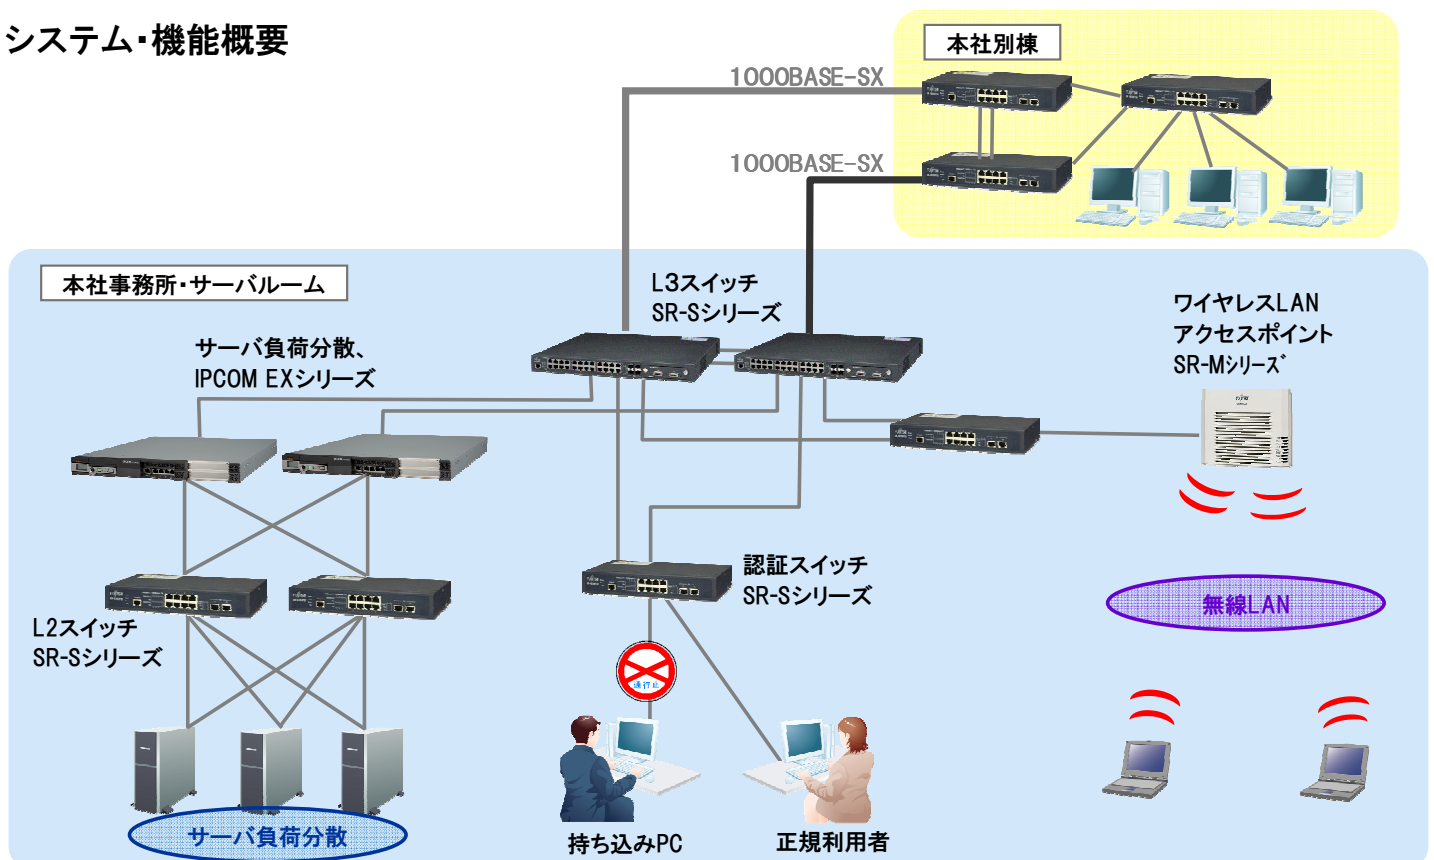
システム・機能概要

本社別棟

1000BASE-SX

1000BASE-SX

本社事務所・サーバルーム

L3スイッチ
SR-Sシリーズ

ワイヤレスLAN
アクセスポイント
SR-Mシリーズ

サーバ負荷分散、
IPCOM EXシリーズ

認証スイッチ
SR-Sシリーズ

無線LAN

L2スイッチ
SR-Sシリーズ

通行止

サーバ負荷分散

持ち込みPC

正規利用者